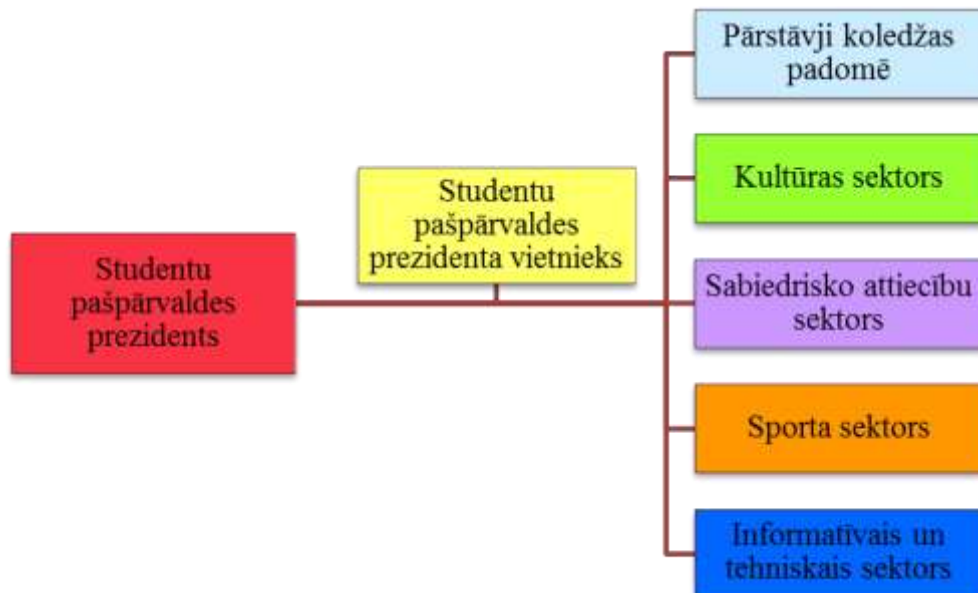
Studentu pašpārvaldes prezidents

Studentu pašpārvaldes prezidenta vietnieks

Pārstāvji koledžas padomē

Kultūras sektors

Sabiedrisko attiecību sektors

Sporta sektors

Informatīvais un tehniskais sektors